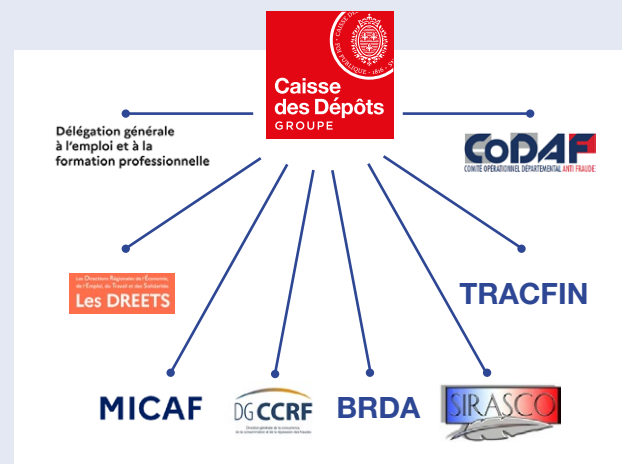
Caisse des Dépôts
GROUPE

Délégation générale à l'emploi et à la formation professionnelle

CoDAF
COMITÉ OPÉRATIONNEL DÉPARTEMENTAL ANTI FRAUDE

Les Directions Régionales de l'Économie, de l'Emploi, du Travail et des Solidarités
Les DREETS

TRACFIN

MICAF

DGCCRF
Direction générale de la concurrence, de la consommation et de la répression des fraudes

BRDA

SIRASCO